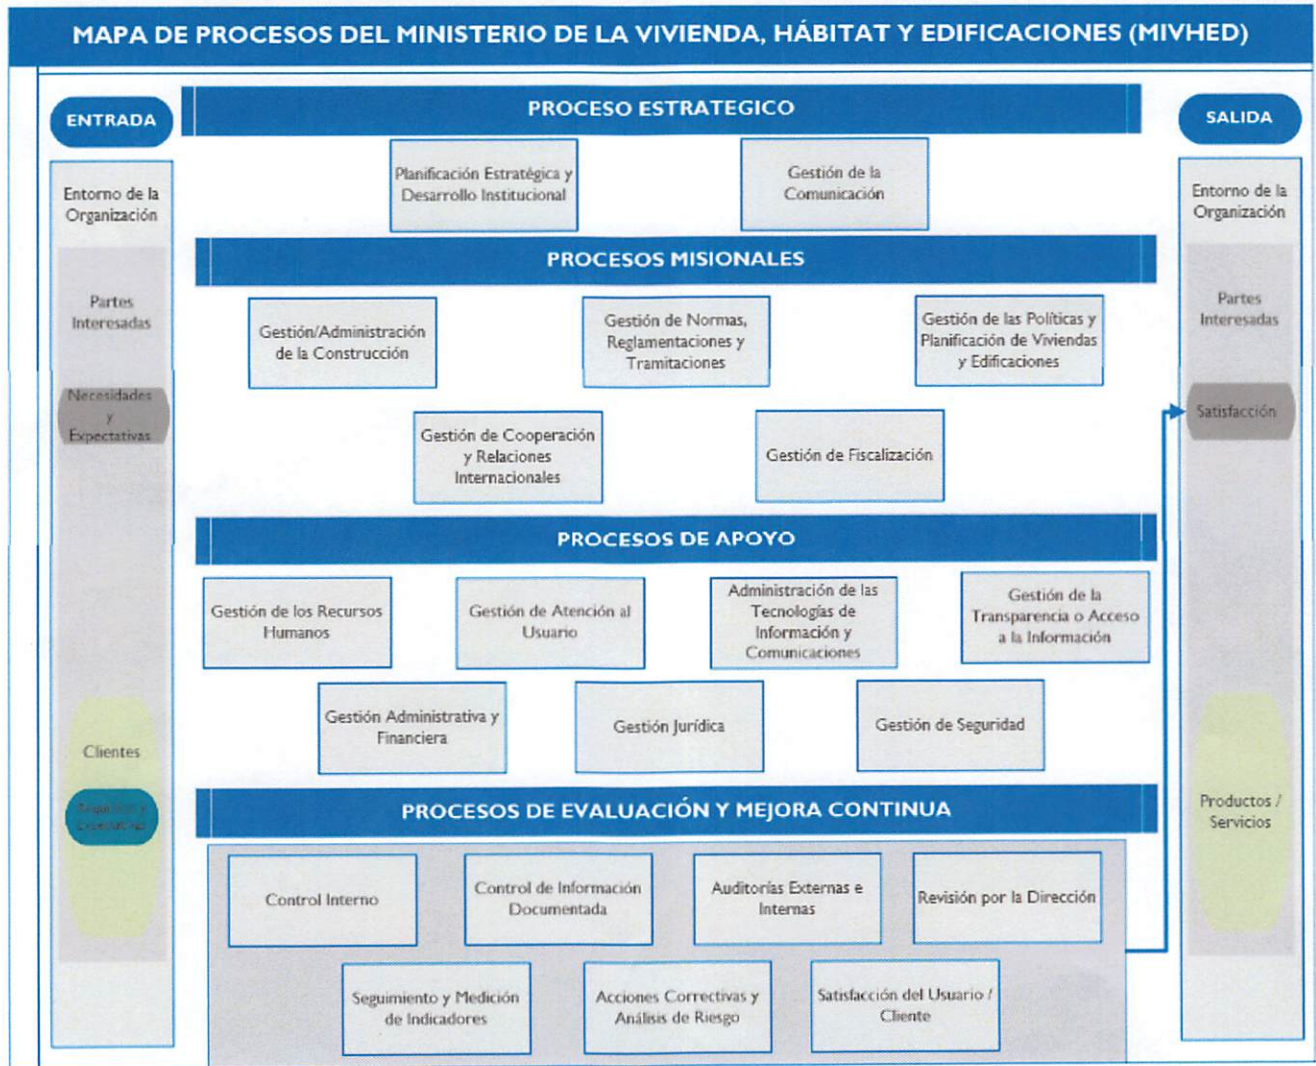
MAPA DE PROCESOS DEL MINISTERIO DE LA VIVIENDA, HÁBITAT Y EDIFICACIONES (MIVHED)

ENTRADA

Entorno de la Organización

Partes Interesadas

Necesidades y Expectativas

Clientes

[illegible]

PROCESO ESTRATEGICO

Planificación Estratégica y Desarrollo Institucional

Gestión de la Comunicación

PROCESOS MISIONALES

Gestión/Administración de la Construcción

Gestión de Normas, Reglamentaciones y Tramitaciones

Gestión de las Políticas y Planificación de Viviendas y Edificaciones

Gestión de Cooperación y Relaciones Internacionales

Gestión de Fiscalización

PROCESOS DE APOYO

Gestión de los Recursos Humanos

Gestión de Atención al Usuario

Administración de las Tecnologías de Información y Comunicaciones

Gestión de la Transparencia o Acceso a la Información

Gestión Administrativa y Financiera

Gestión Jurídica

Gestión de Seguridad

PROCESOS DE EVALUACIÓN Y MEJORA CONTINUA

Control Interno

Control de Información Documentada

Auditorías Externas e Internas

Revisión por la Dirección

Seguimiento y Medición de Indicadores

Acciones Correctivas y Análisis de Riesgo

Satisfacción del Usuario / Cliente

SALIDA

Entorno de la Organización

Partes Interesadas

Satisfacción

Productos / Servicios